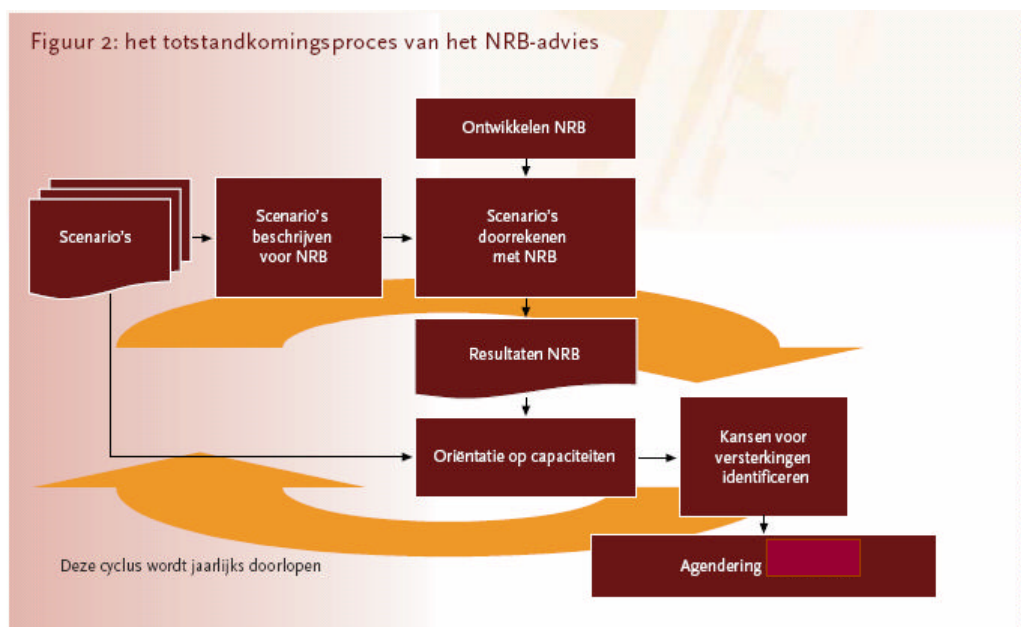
Figuur 2: het totstandkomingsproces van het NRB-advies

Ontwikkelen NRB

Scenario's

Scenario's beschrijven voor NRB

Scenario's doorrekenen met NRB

Resultaten NRB

Oriëntatie op capaciteiten

Kansen voor versterkingen identificeren

Agendering

Deze cyclus wordt jaarlijks doorlopen